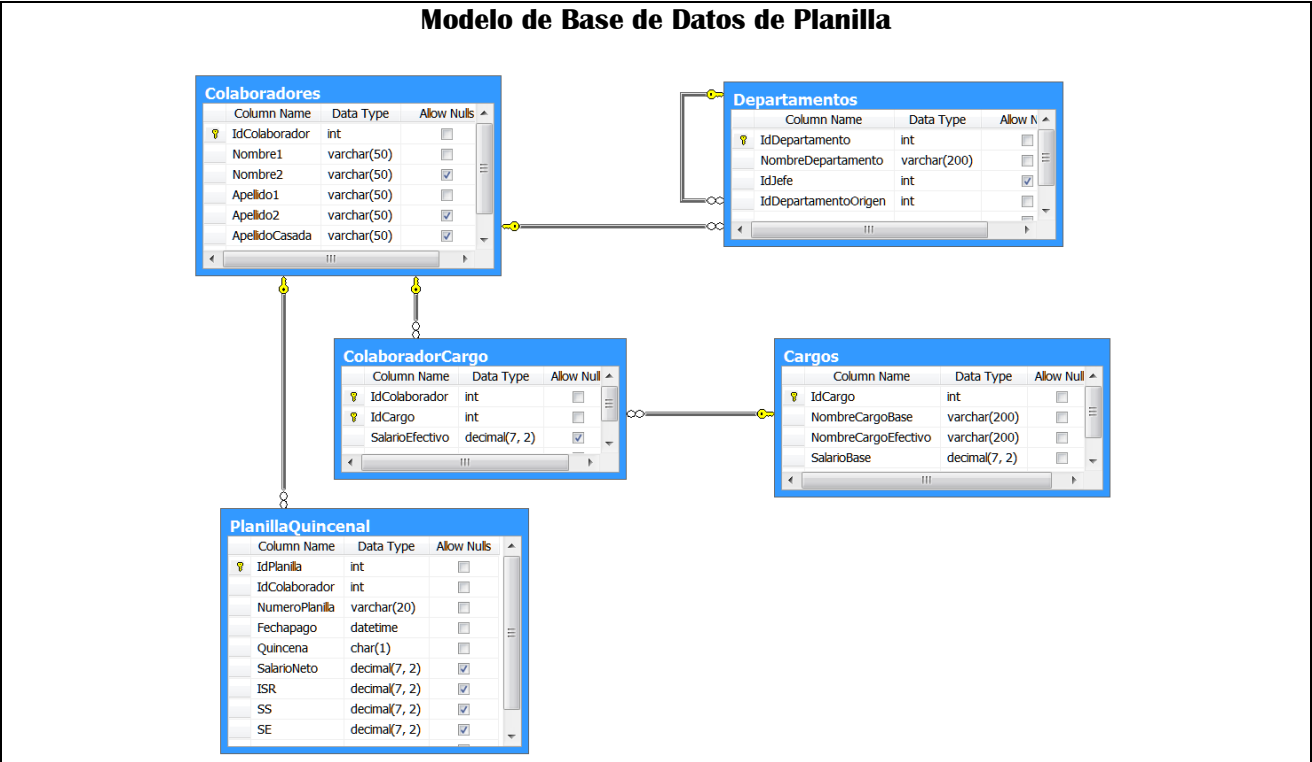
Modelo de Base de Datos de Planilla

Colaboradores

| Column Name | Data Type | Allow Nulls |
|---|---|---|
| IdColaborador | int | ☐ |
| Nombre1 | varchar(50) | ☐ |
| Nombre2 | varchar(50) | ☑ |
| Apellido1 | varchar(50) | ☐ |
| Apellido2 | varchar(50) | ☑ |
| ApellidoCasada | varchar(50) | ☑ |

Departamentos

| Column Name | Data Type | Allow N |
|---|---|---|
| IdDepartamento | int | ☐ |
| NombreDepartamento | varchar(200) | ☐ |
| IdJefe | int | ☑ |
| IdDepartamentoOrigen | int | ☐ |

ColaboradorCargo

| Column Name | Data Type | Allow Null |
|---|---|---|
| IdColaborador | int | ☐ |
| IdCargo | int | ☐ |
| SalarioEfectivo | decimal(7, 2) | ☑ |

Cargos

| Column Name | Data Type | Allow Null |
|---|---|---|
| IdCargo | int | ☐ |
| NombreCargoBase | varchar(200) | ☐ |
| NombreCargoEfectivo | varchar(200) | ☐ |
| SalarioBase | decimal(7, 2) | ☐ |

PlanillaQuincenal

| Column Name | Data Type | Allow Nulls |
|---|---|---|
| IdPlanilla | int | ☐ |
| IdColaborador | int | ☐ |
| NumeroPlanilla | varchar(20) | ☐ |
| Fechapago | datetime | ☐ |
| Quincena | char(1) | ☐ |
| SalarioNeto | decimal(7, 2) | ☑ |
| ISR | decimal(7, 2) | ☑ |
| SS | decimal(7, 2) | ☑ |
| SE | decimal(7, 2) | ☑ |